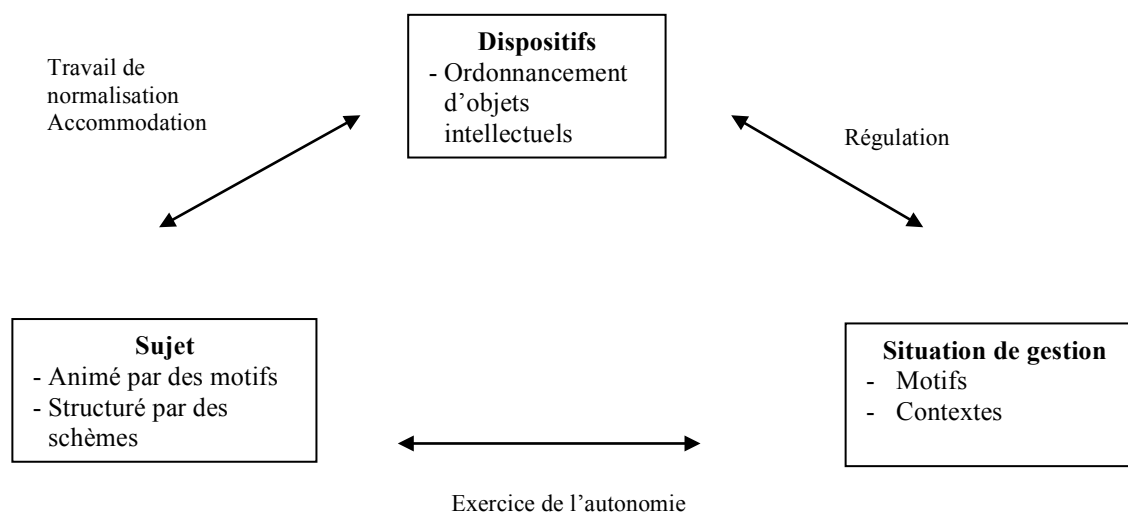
Travail de normalisation
Accommodation

**Dispositifs**
- Ordonnancement d'objets intellectuels

Régulation

**Sujet**
- Animé par des motifs
- Structuré par des schèmes

**Situation de gestion**
- Motifs
- Contextes

Exercice de l'autonomie